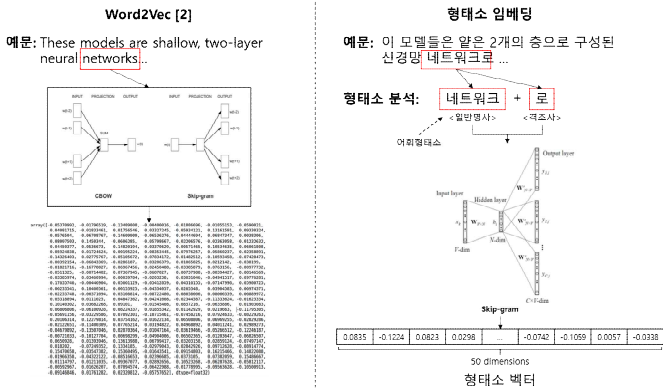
Word2Vec [2]

예문: These models are shallow, two-layer neural networks...

INPUT PROJECTION OUTPUT

INPUT PROJECTION OUTPUT

CBOW

Skip-gram

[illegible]

형태소 임베딩

예문: 이 모델들은 얕은 2개의 층으로 구성된 신경망 네트워크로 ...

형태소 분석: 네트워크 + 로

<일반명사> <격조사>

어휘형태소

Output layer

Input layer

Hidden layer

Skip-gram

| 0.0835 | -0.1224 | 0.0823 | 0.0298 | ... | -0.0742 | -0.1059 | 0.0057 | -0.0338 |
|---|---|---|---|---|---|---|---|---|

50 dimensions

형태소 벡터